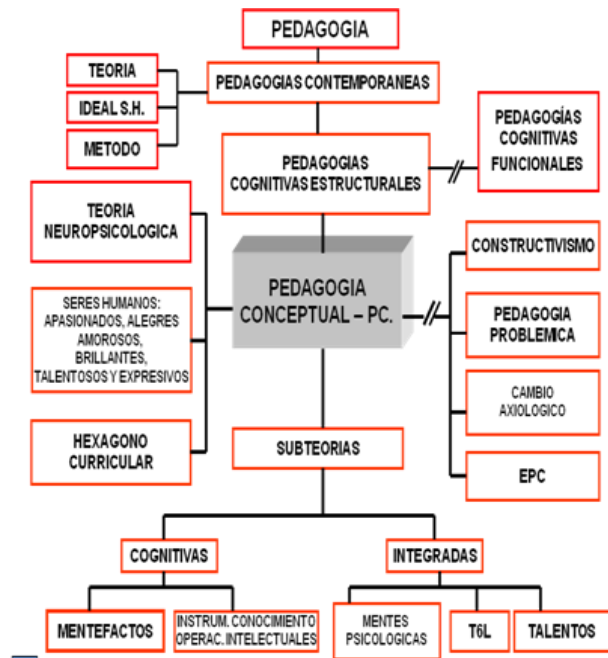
PEDAGOGIA

TEORIA

IDEAL S.H.

METODO

PEDAGOGIAS CONTEMPORANEAS

PEDAGOGIAS COGNITIVAS ESTRUCTURALES

PEDAGOGÍAS COGNITIVAS FUNCIONALES

TEORIA NEUROPSICOLOGICA

SERES HUMANOS: APASIONADOS, ALEGRES AMOROSOS, BRILLANTES, TALENTOSOS Y EXPRESIVOS

HEXAGONO CURRICULAR

PEDAGOGIA CONCEPTUAL – PC.

CONSTRUCTIVISMO

PEDAGOGIA PROBLEMICA

CAMBIO AXIOLOGICO

EPC

SUBTEORIAS

COGNITIVAS

INTEGRADAS

MENTEFACTOS

INSTRUM. CONOCIMIENTO OPERAC. INTELECTUALES

MENTES PSICOLOGICAS

T6L

TALENTOS